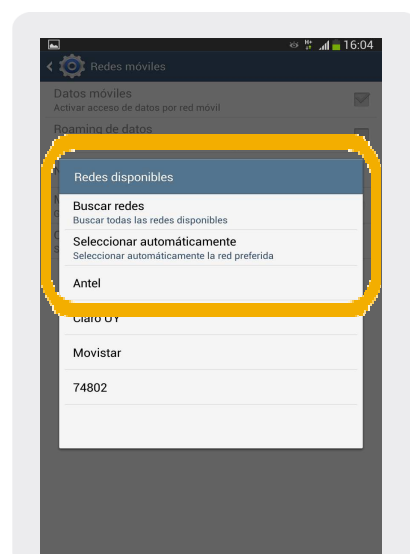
16:04

Redes móviles

Datos móviles
Activar acceso de datos por red móvil

Roaming de datos

Redes disponibles

Buscar redes
Buscar todas las redes disponibles

Seleccionar automáticamente
Seleccionar automáticamente la red preferida

Antel

Claro UY

Movistar

74802